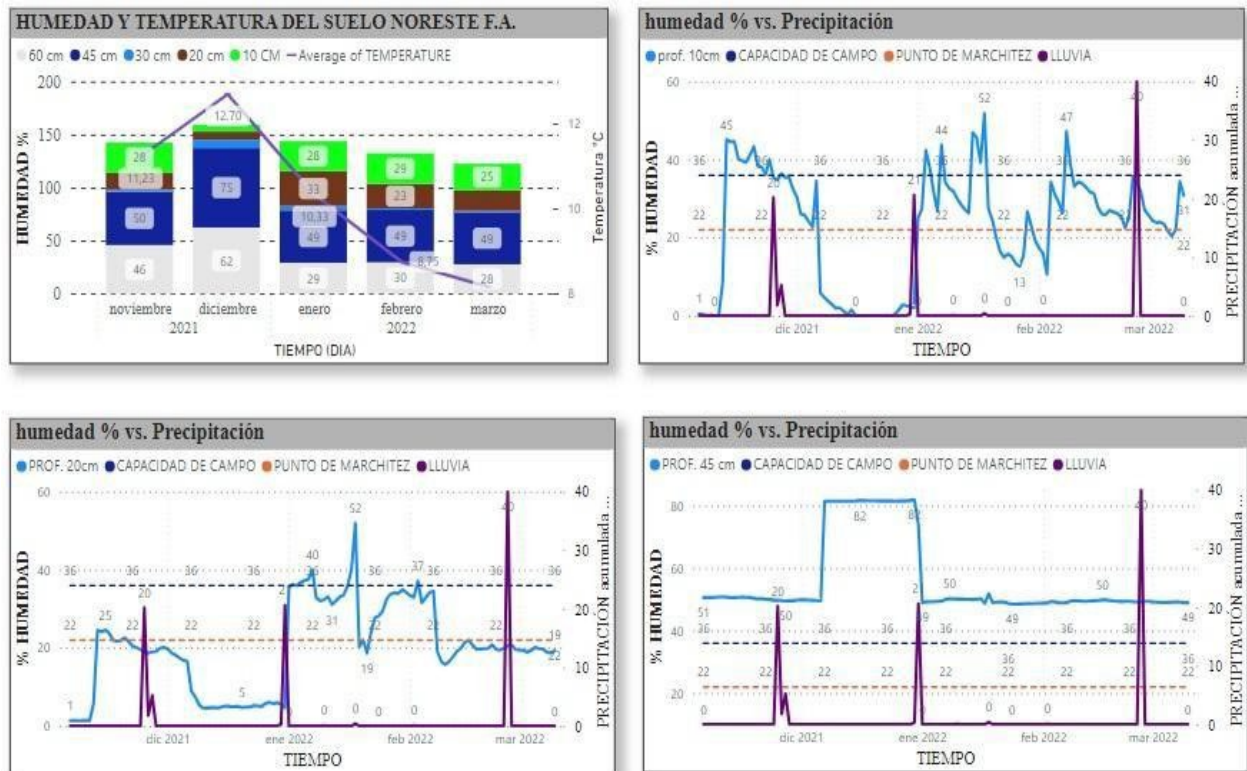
HUMEDAD Y TEMPERATURA DEL SUELO NORESTE F.A.

60 cm 45 cm 30 cm 20 cm 10 CM Average of TEMPERATURE

HUMEDAD %

200
150
100
50
0

28
11,23
50
46
12,70
75
62
28
33
10,33
49
29
29
23
49
8,75
30
25
49
28

noviembre 2021
diciembre
enero
febrero 2022
marzo

TIEMPO (DIA)

Temperatura °C
12
10
8

humedad % vs. Precipitación

prof. 10cm CAPACIDAD DE CAMPO PUNTO DE MARCHITEZ LLUVIA

% HUMEDAD
60
40
20
0

36 45 36 20 36 22 22 22 22 1 0 0 36 21 44 36 52 36 47 36 36 22 22 22 13 0 0 0 40 31 22 0

dic 2021
ene 2022
feb 2022
mar 2022
TIEMPO

PRECIPITACION acumulada ...
40
30
20
10
0

humedad % vs. Precipitación

PROF. 20cm CAPACIDAD DE CAMPO PUNTO DE MARCHITEZ LLUVIA

% HUMEDAD
60
40
20
0

36 36 36 36 25 20 22 22 22 22 1 5 2 40 22 31 52 36 37 36 36 36 22 22 22 19 0 0 0 40 19 22 0

dic 2021
ene 2022
feb 2022
mar 2022
TIEMPO

PRECIPITACION acumulada ...
40
30
20
10
0

humedad % vs. Precipitación

PROF. 45 cm CAPACIDAD DE CAMPO PUNTO DE MARCHITEZ LLUVIA

% HUMEDAD
80
60
40
20

51 20 36 36 50 36 36 22 22 22 22 0 82 82 2 50 49 36 36 36 36 22 22 22 22 0 0 0 50 40 49 36 22 0

dic 2021
ene 2022
feb 2022
mar 2022
TIEMPO

PRECIPITACION acumulada ...
40
30
20
10
0